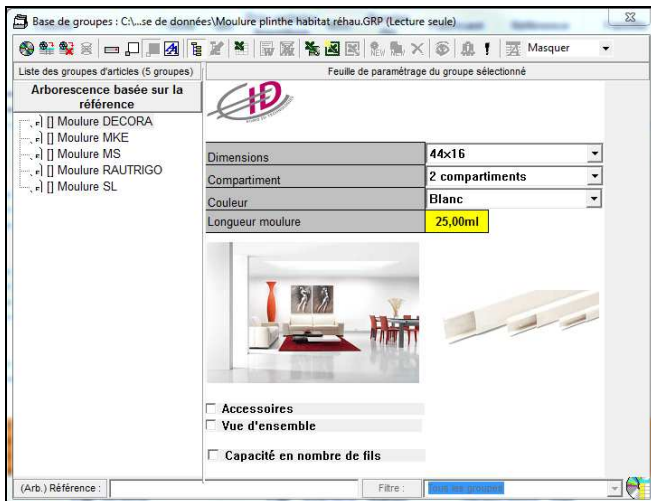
Base de groupes : C:\...se de données\Moulure plinthe habitat réhau.GRP (Lecture seule)

Masquer

Liste des groupes d'articles (5 groupes)

Feuille de paramétrage du groupe sélectionné

Arborescence basée sur la référence

[] Moulure DECORA
[] Moulure MKE
[] Moulure MS
[] Moulure RAUTRIGO
[] Moulure SL

| Dimensions | 44x16 |
|---|---|
| Compartiment | 2 compartiments |
| Couleur | Blanc |
| Longueur moulure | 25,00ml |

Accessoires
Vue d'ensemble
Capacité en nombre de fils

(Arb.) Référence :

Filtre :

Tous les groupes